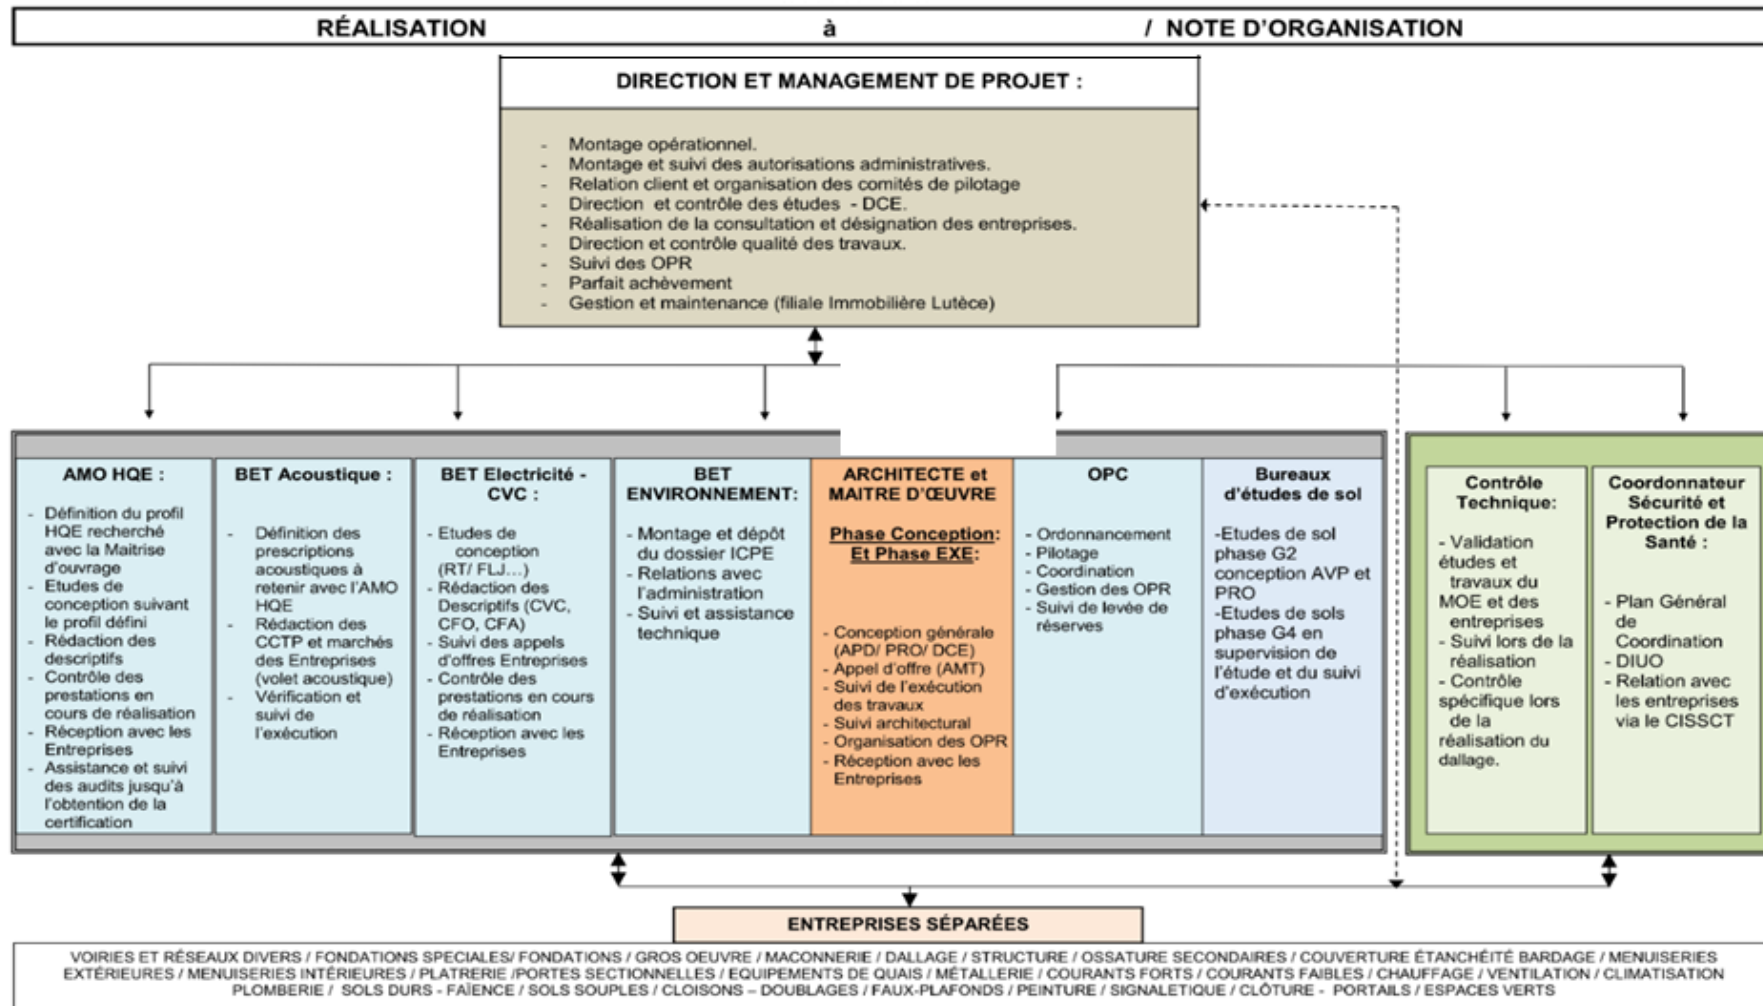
RÉALISATION à / NOTE D'ORGANISATION

DIRECTION ET MANAGEMENT DE PROJET :

- Montage opérationnel.
- Montage et suivi des autorisations administratives.
- Relation client et organisation des comités de pilotage
- Direction et contrôle des études - DCE.
- Réalisation de la consultation et désignation des entreprises.
- Direction et contrôle qualité des travaux.
- Suivi des OPR
- Parfait achèvement
- Gestion et maintenance (filiale Immobilière Lutèce)

AMO HQE :

- Définition du profil HQE recherché avec la Maitrise d'ouvrage
- Etudes de conception suivant le profil défini
- Rédaction des descriptifs
- Contrôle des prestations en cours de réalisation
- Réception avec les Entreprises
- Assistance et suivi des audits jusqu'à l'obtention de la certification

BET Acoustique :

- Définition des prescriptions acoustiques à retenir avec l'AMO HQE
- Rédaction des CCTP et marchés des Entreprises (volet acoustique)
- Vérification et suivi de l'exécution

BET Electricité - CVC :

- Etudes de conception (RT/ FLJ…)
- Rédaction des Descriptifs (CVC, CFO, CFA)
- Suivi des appels d'offres Entreprises
- Contrôle des prestations en cours de réalisation
- Réception avec les Entreprises

BET ENVIRONNEMENT:

- Montage et dépôt du dossier ICPE
- Relations avec l'administration
- Suivi et assistance technique

ARCHITECTE et MAITRE D'ŒUVRE

Phase Conception: Et Phase EXE:

- Conception générale (APD/ PRO/ DCE)
- Appel d'offre (AMT)
- Suivi de l'exécution des travaux
- Suivi architectural
- Organisation des OPR
- Réception avec les Entreprises

OPC

- Ordonnancement
- Pilotage
- Coordination
- Gestion des OPR
- Suivi de levée de réserves

Bureaux d'études de sol

-Etudes de sol phase G2 conception AVP et PRO
-Etudes de sols phase G4 en supervision de l'étude et du suivi d'exécution

Contrôle Technique:

- Validation études et travaux du MOE et des entreprises
- Suivi lors de la réalisation
- Contrôle spécifique lors de la réalisation du dallage.

Coordonnateur Sécurité et Protection de la Santé :

- Plan Général de Coordination
- DIUO
- Relation avec les entreprises via le CISSCT

ENTREPRISES SÉPARÉES

VOIRIES ET RÉSEAUX DIVERS / FONDATIONS SPECIALES/ FONDATIONS / GROS OEUVRE / MACONNERIE / DALLAGE / STRUCTURE / OSSATURE SECONDAIRES / COUVERTURE ÉTANCHÉITÉ BARDAGE / MENUISERIES EXTÉRIEURES / MENUISERIES INTÉRIEURES / PLATRERIE /PORTES SECTIONNELLES / EQUIPEMENTS DE QUAIS / MÉTALLERIE / COURANTS FORTS / COURANTS FAIBLES / CHAUFFAGE / VENTILATION / CLIMATISATION PLOMBERIE / SOLS DURS - FAÏENCE / SOLS SOUPLES / CLOISONS – DOUBLAGES / FAUX-PLAFONDS / PEINTURE / SIGNALETIQUE / CLÔTURE - PORTAILS / ESPACES VERTS